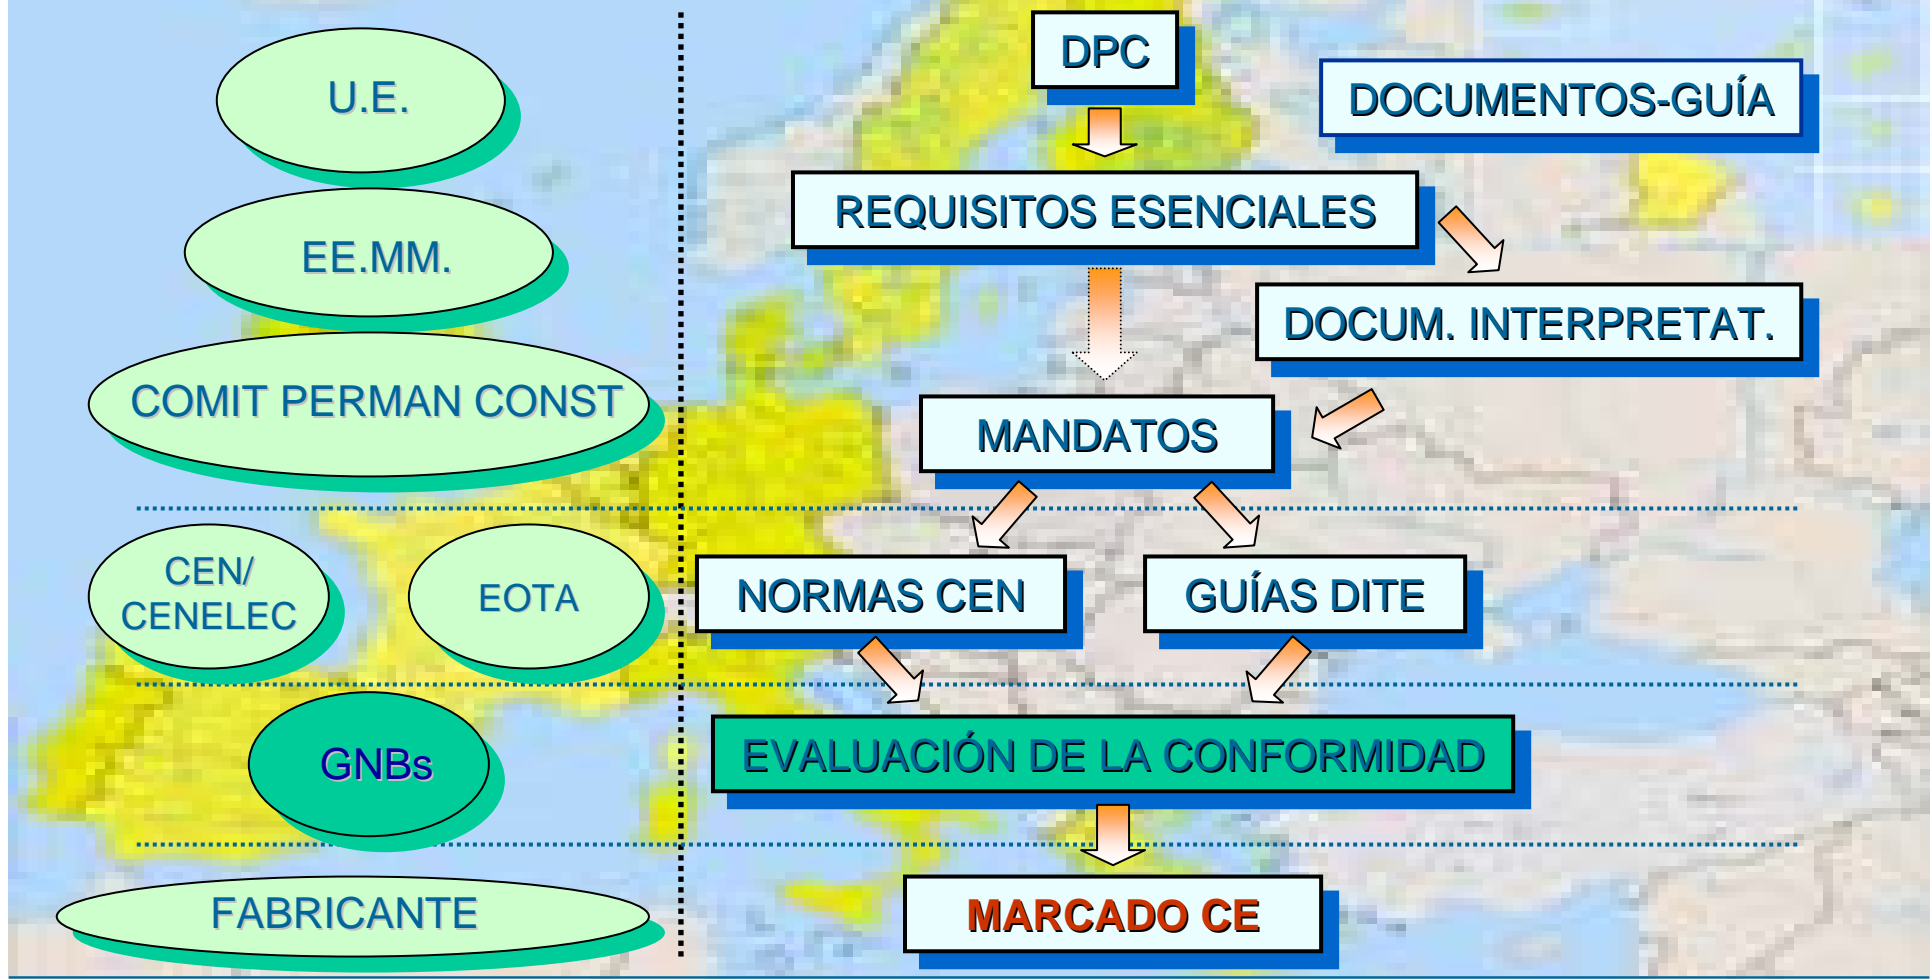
U.E.

EE.MM.

COMIT PERMAN CONST

CEN/ CENELEC

EOTA

GNBs

FABRICANTE

DPC

DOCUMENTOS-GUÍA

REQUISITOS ESENCIALES

DOCUM. INTERPRETAT.

MANDATOS

NORMAS CEN

GUÍAS DITE

EVALUACIÓN DE LA CONFORMIDAD

MARCADO CE